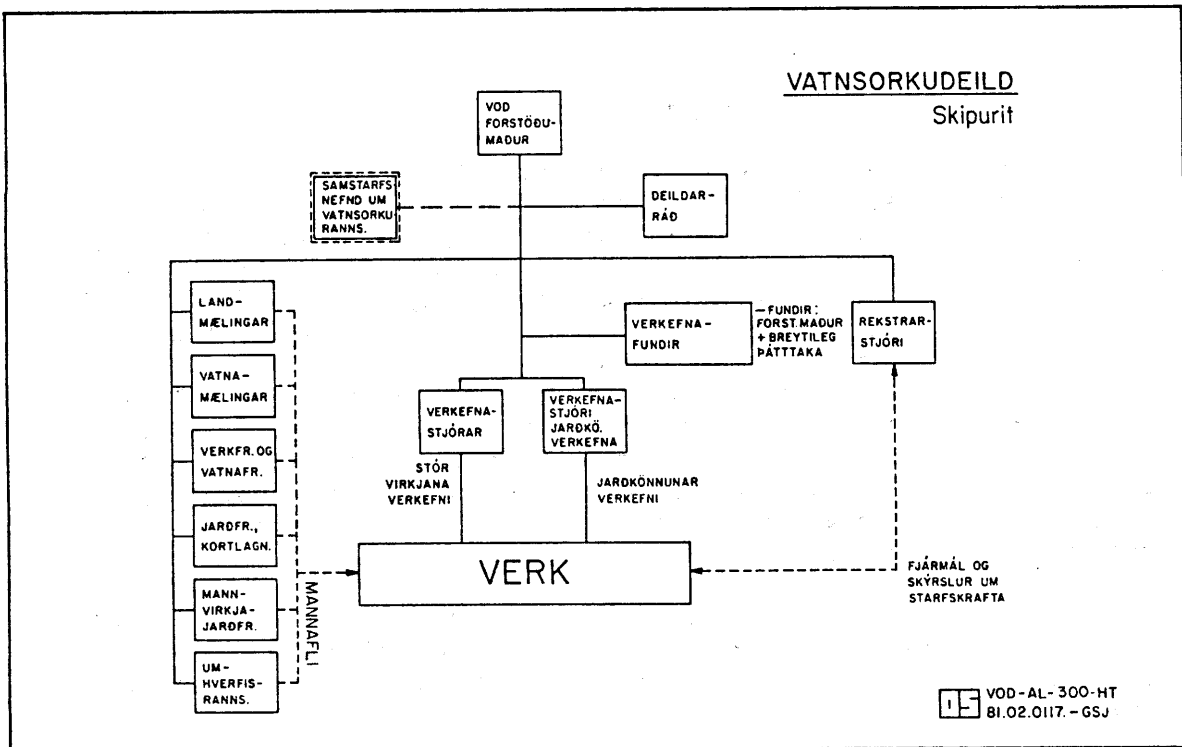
VATNSORKUDEILD
Skipurit

VOD FORSTÖÐUMAÐUR

SAMSTARFS NEFND UM VATNSORKURANNS.

DEILDARRÁÐ

LANDMÆLINGAR

VATNAMÆLINGAR

VERKFR. OG VATNAFR.

JARÐFR., KORTLAGN.

MANNVIRKJAJARÐFR.

UMHVERFISRANNS.

MANNAFLI

VERKEFNAFUNDIR

–FUNDIR: FORST.MAÐUR + BREYTILEG ÞÁTTTAKA

REKSTRARSTJÓRI

VERKEFNASTJÓRAR

VERKEFNASTJÓRI JARÐKÖ. VERKEFNA

STÓR VIRKJANA VERKEFNI

JARÐKÖNNUNAR VERKEFNI

VERK

FJÁRMÁL OG SKÝRSLUR UM STARFSKRAFTA

OS VOD-AL-300-HT
81.02.0117.-GSJ